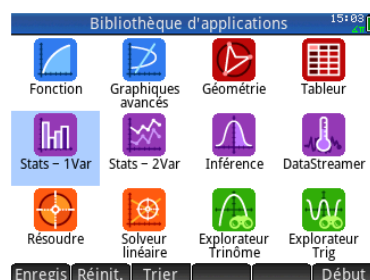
Bibliothèque d'applications 15:03

Fonction
Graphiques avancés
Géométrie
Tableur
Stats - 1Var
Stats - 2Var
Inférence
DataStreamer
Résoudre
Solveur linéaire
Explorateur Trinôme
Explorateur Trig

Enregis
Réinit.
Trier
Début